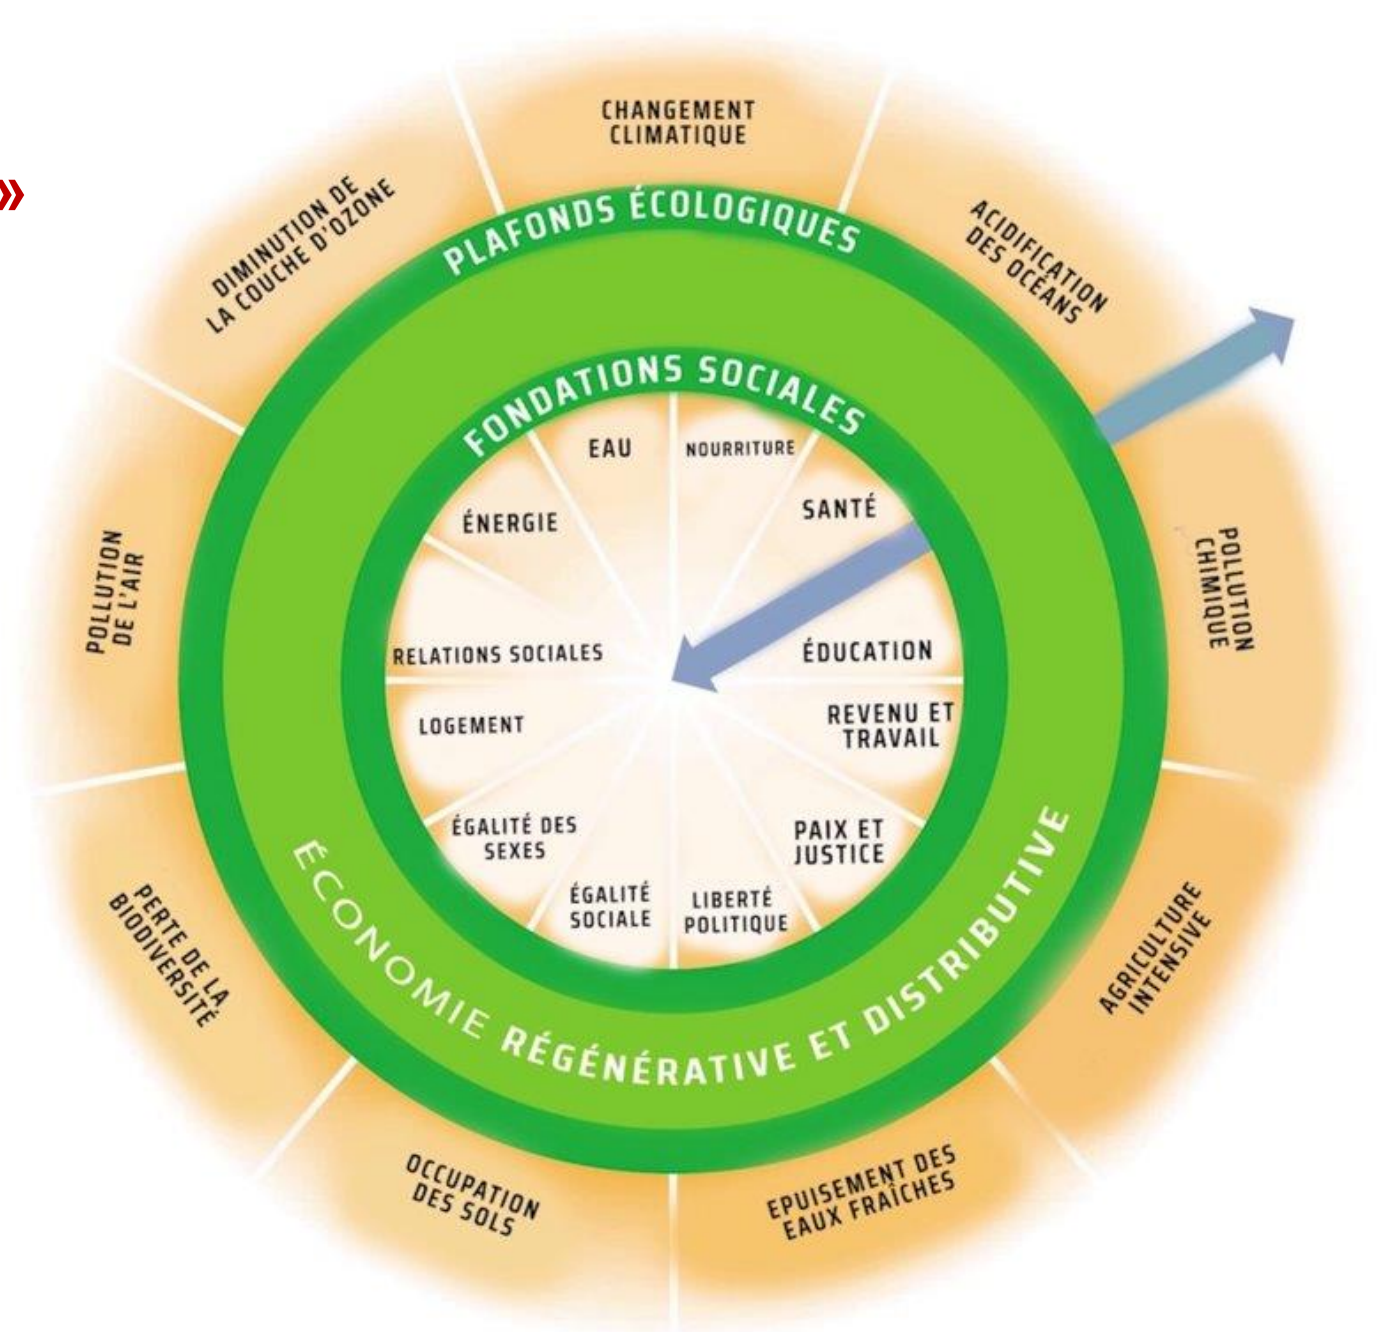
»

CHANGEMENT CLIMATIQUE

ACIDIFICATION DES OCÉANS

POLLUTION CHIMIQUE

AGRICULTURE INTENSIVE

EPUISEMENT DES EAUX FRAÎCHES

OCCUPATION DES SOLS

PERTE DE LA BIODIVERSITÉ

POLLUTION DE L'AIR

DIMINUTION DE LA COUCHE D'OZONE

PLAFONDS ÉCOLOGIQUES

FONDATIONS SOCIALES

EAU

NOURRITURE

SANTÉ

ÉDUCATION

REVENU ET TRAVAIL

PAIX ET JUSTICE

LIBERTÉ POLITIQUE

ÉGALITÉ SOCIALE

ÉGALITÉ DES SEXES

LOGEMENT

RELATIONS SOCIALES

ÉNERGIE

ÉCONOMIE RÉGÉNÉRATIVE ET DISTRIBUTIVE